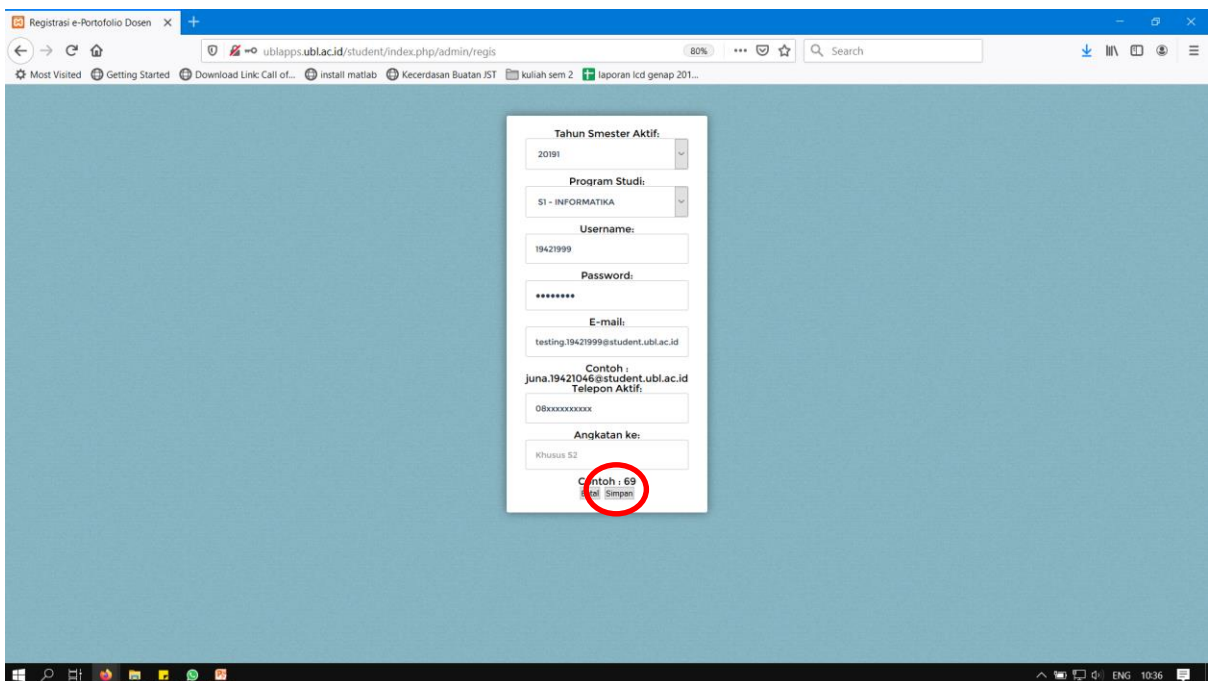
Registrasi e-Portofolio Dosen ×

ublapps.ubl.ac.id/student/index.php/admin/regis

80%

Search

Most Visited   Getting Started   Download Link: Call of...   install matlab   Kecerdasan Buatan JST   kuliah sem 2   laporan lcd genap 201...

Tahun Smester Aktif:

20191

Program Studi:

S1 - INFORMATIKA

Username:

19421999

Password:

••••••••

E-mail:

testing.19421999@student.ubl.ac.id

Contoh : juna.19421046@student.ubl.ac.id

Telepon Aktif:

08xxxxxxxxxx

Angkatan ke:

Khusus S2

Contoh : 69

Batal Simpan

ENG 10:36